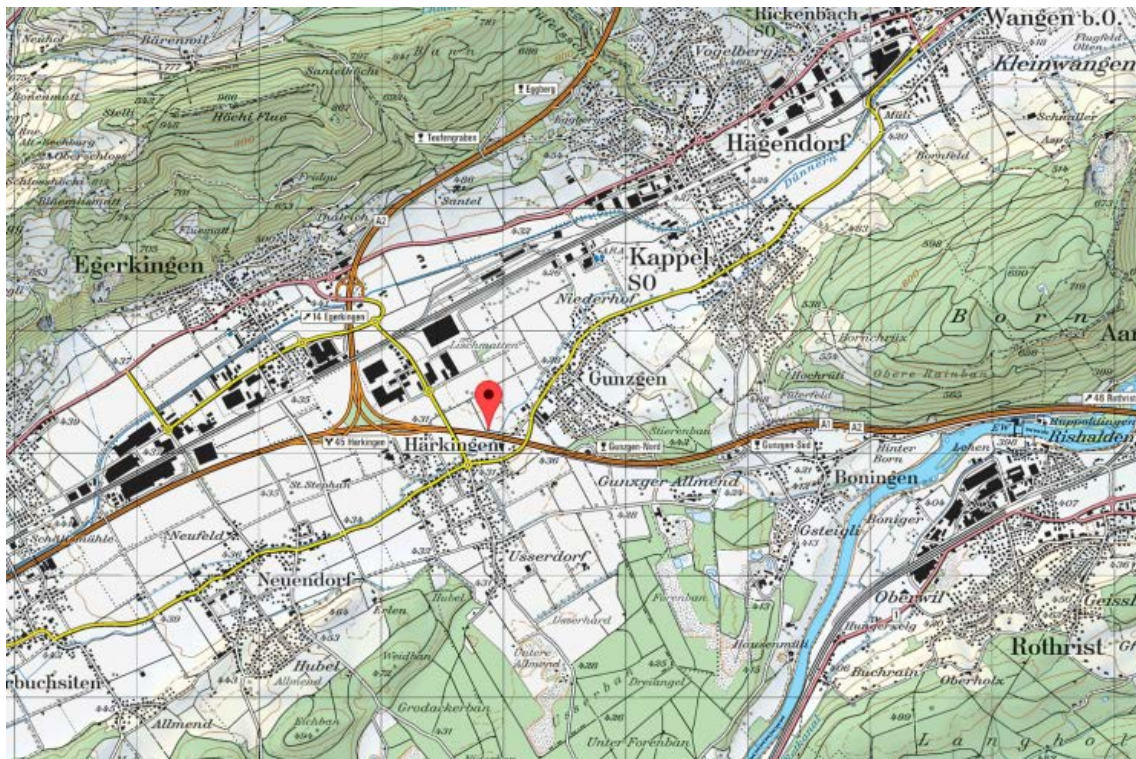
Rickenbach SO
Wangen b.O.
Kleinwangen
Bärenwil
Santelhöchi
Vogelberg
Höchi Flue
Eggberg
Teufengraben
Hägendorf
Alt-Bechburg
Schlossrüti
Fridau
Santel
Dünnern
Bornfeld
Schmaller
A2
Egerkingen
Kappel SO
Niederhof
14 Egerkingen
Lischmatten
Gunzgen
Hochrüti
Obere Rainban
B o r n
Aar
48 Rothrist
65 Härkingen
Härkingen
Gunzgen-Nord
Gunzgen-Süd
A1
A2
Stierenban
Hinter Born
Lohen
Rishalden
Boningen
St. Stephan
Gunzger Allmend
Neufeld
Schälismühle
Usserdorf
Gsteigli
Boniger
Neuendorf
Erlen
Hubel
Forenban
Oberwil
Hungerzelg
Usserhard
Hausenmühli
Rothrist
Hubel
Allmend
Weidban
Untere Allmend
Dreiangel
Buchrain
Oberholz
rbuchsiten
Allmend
Eichban
Grodackerban
Unter Forenban
L a n g h o l